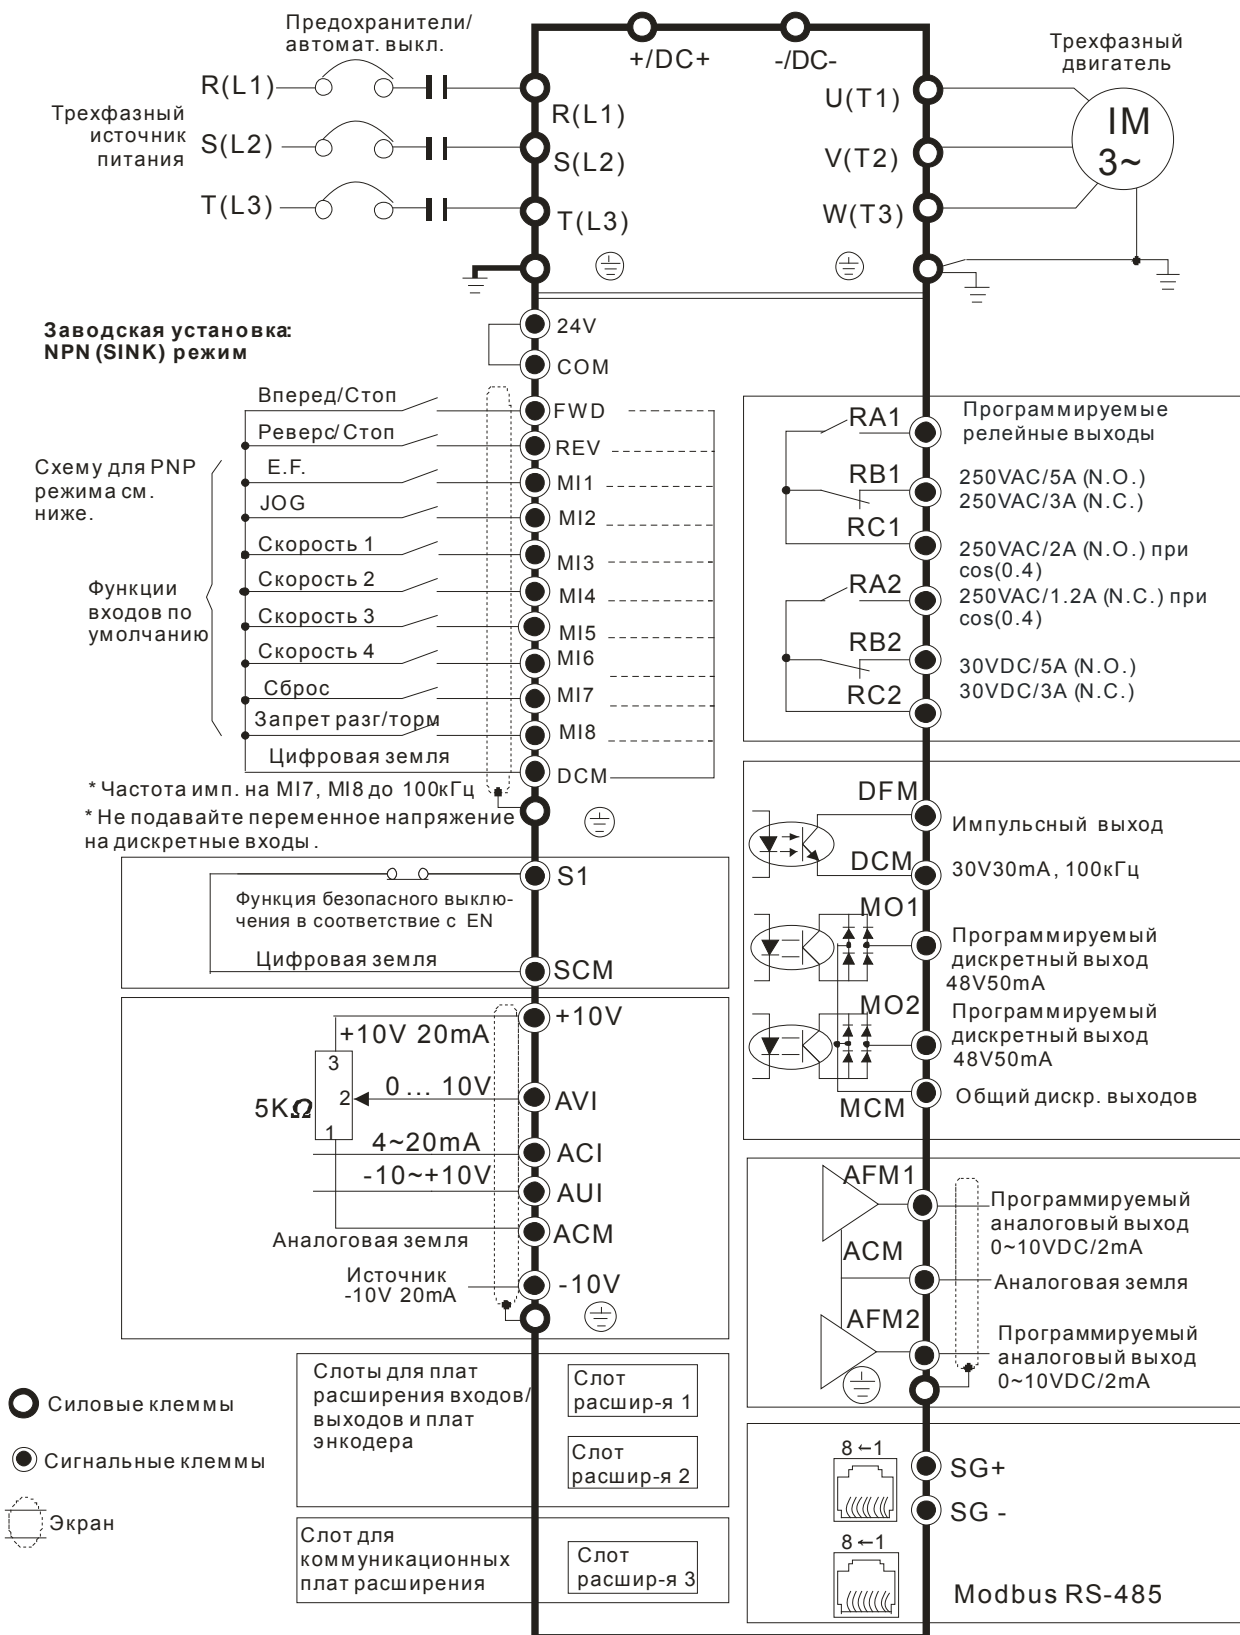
Предохранители/ автомат. выкл.

+/DC+

-/DC-

Трехфазный двигатель

R(L1)

Трехфазный источник питания

S(L2)

T(L3)

R(L1)

S(L2)

T(L3)

U(T1)

V(T2)

W(T3)

IM 3~

Заводская установка: NPN (SINK) режим

24V

COM

Вперед/Стоп

FWD

Реверс/Стоп

REV

Схему для PNP режима см. ниже.

E.F.

MI1

JOG

MI2

Скорость 1

MI3

Функции входов по умолчанию

Скорость 2

MI4

Скорость 3

MI5

Скорость 4

MI6

Сброс

MI7

Запрет разг/торм

MI8

Цифровая земля

DCM

* Частота имп. на MI7, MI8 до 100кГц

* Не подавайте переменное напряжение на дискретные входы.

S1

Функция безопасного выключения в соответствие с EN

Цифровая земля

SCM

+10V

+10V 20mA

3

0 … 10V

2

AVI

5K$\Omega$

1

4~20mA

ACI

-10~+10V

AUI

ACM

Аналоговая земля

Источник -10V 20mA

-10V

RA1

Программируемые релейные выходы

RB1

250VAC/5A (N.O.)
250VAC/3A (N.C.)

RC1

250VAC/2A (N.O.) при cos(0.4)

RA2

250VAC/1.2A (N.C.) при cos(0.4)

RB2

30VDC/5A (N.O.)
30VDC/3A (N.C.)

RC2

DFM

Импульсный выход

DCM

30V30mA, 100кГц

MO1

Программируемый дискретный выход 48V50mA

MO2

Программируемый дискретный выход 48V50mA

MCM

Общий дискр. выходов

AFM1

Программируемый аналоговый выход 0~10VDC/2mA

ACM

Аналоговая земля

AFM2

Программируемый аналоговый выход 0~10VDC/2mA

Силовые клеммы

Сигнальные клеммы

Экран

Слоты для плат расширения входов/выходов и плат энкодера

Слот расшир-я 1

Слот расшир-я 2

Слот для коммуникационных плат расширения

Слот расшир-я 3

8 ←1

SG+

SG -

8 ←1

Modbus RS-485